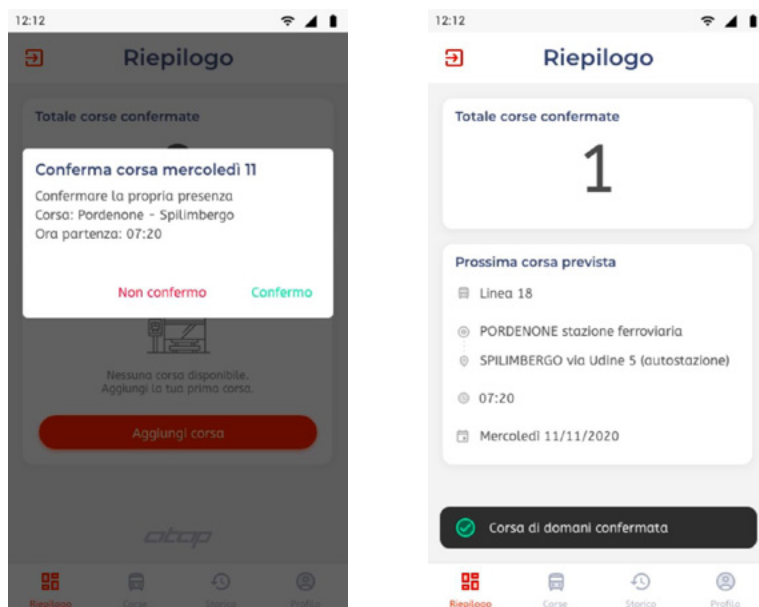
12:12

Riepilogo

Totale corse confermate

Conferma corsa mercoledì 11

Confermare la propria presenza
Corsa: Pordenone - Spilimbergo
Ora partenza: 07:20

Non confermo Confermo

Nessuna corsa disponibile. Aggiungi la tua prima corsa.

Aggiungi corsa

atap

Riepilogo Corse Storico Profilo

12:12

Riepilogo

Totale corse confermate

1

Prossima corsa prevista

Linea 18

PORDENONE stazione ferroviaria

SPILIMBERGO via Udine 5 (autostazione)

07:20

Mercoledì 11/11/2020

Corsa di domani confermata

Riepilogo Corse Storico Profilo